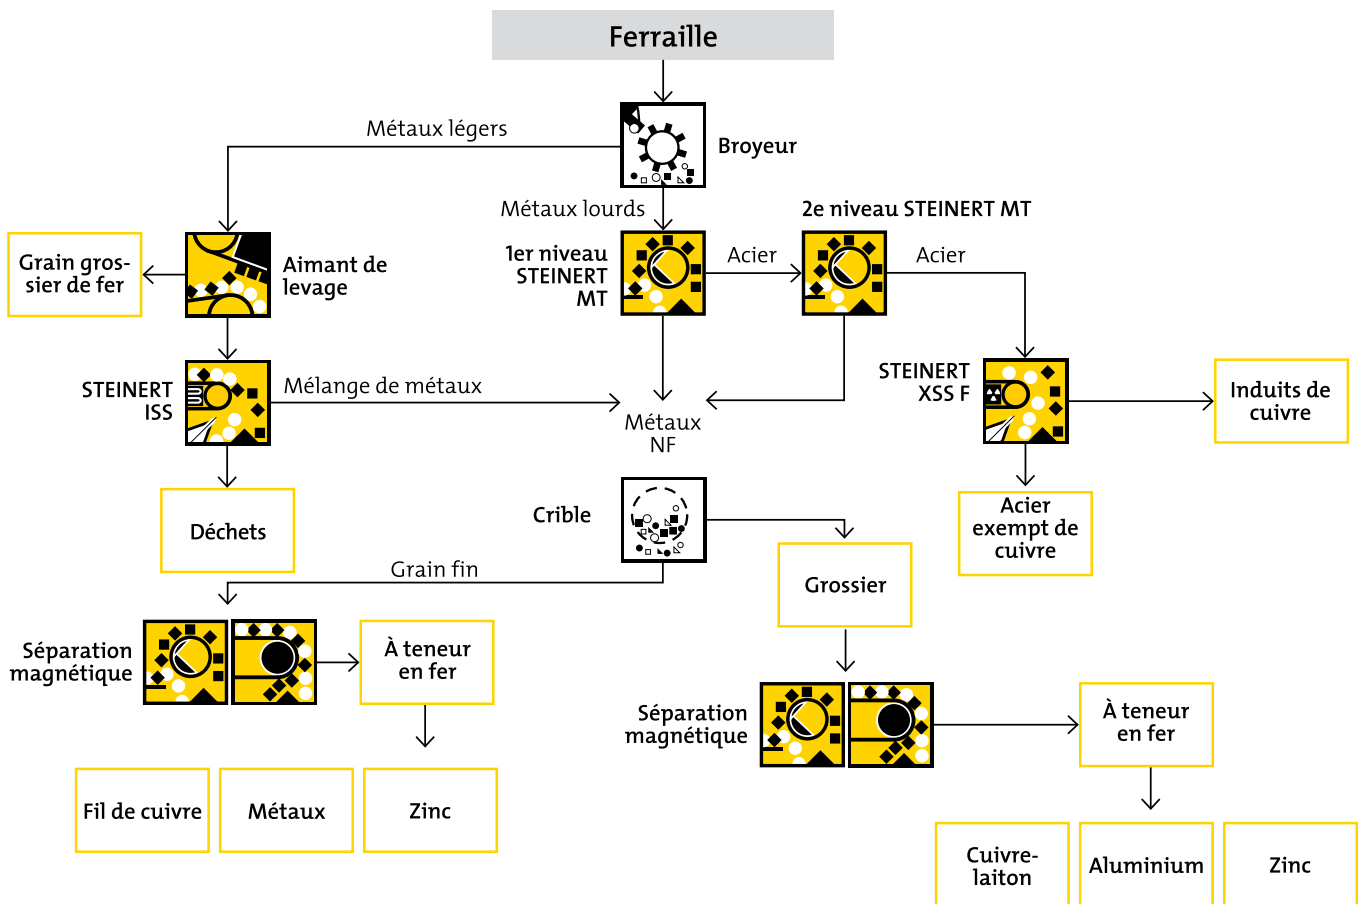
Ferraille

Métaux légers

Broyeur

Métaux lourds

2e niveau STEINERT MT

Grain grossier de fer

Aimant de levage

1er niveau STEINERT MT

Acier

Acier

STEINERT ISS

Mélange de métaux

STEINERT XSS F

Induits de cuivre

Métaux NF

Déchets

Crible

Acier exempt de cuivre

Grain fin

Grossier

Séparation magnétique

À teneur en fer

Séparation magnétique

À teneur en fer

Fil de cuivre

Métaux

Zinc

Cuivre-laiton

Aluminium

Zinc